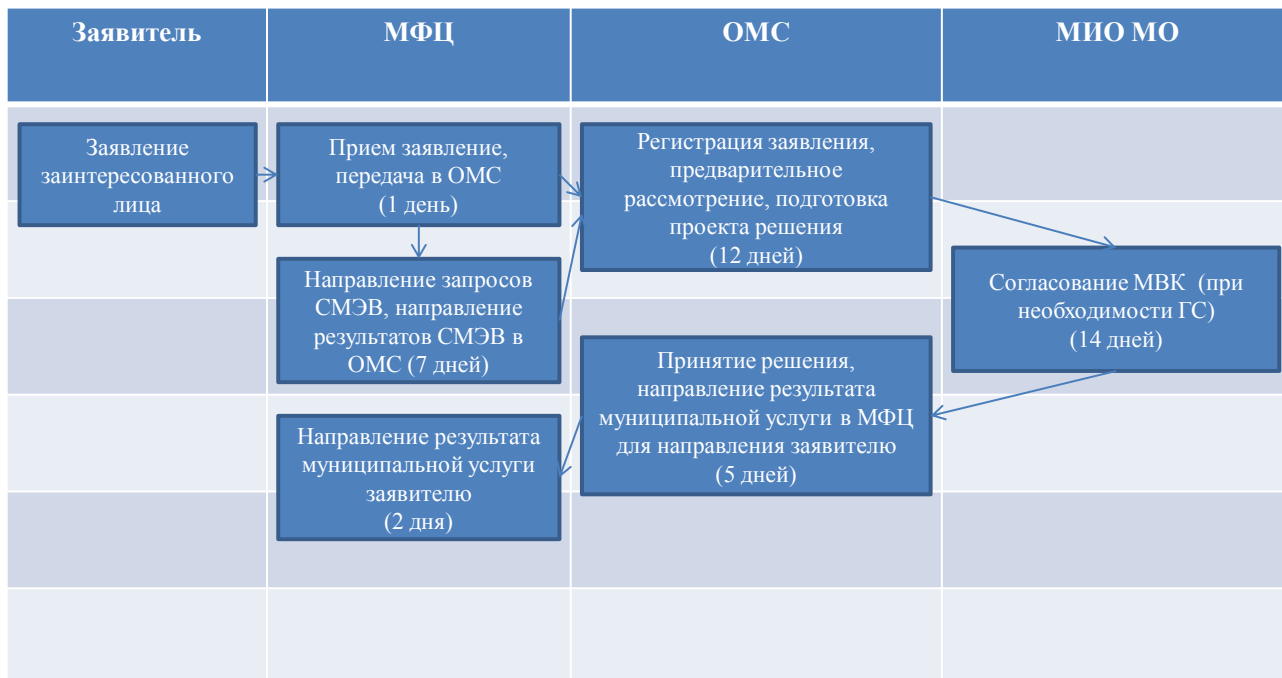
| Заявитель | МФЦ | ОМС | МИО МО |
|---|---|---|---|

Заявление заинтересованного лица

Прием заявление, передача в ОМС (1 день)

Направление запросов СМЭВ, направление результатов СМЭВ в ОМС (7 дней)

Направление результата муниципальной услуги заявителю (2 дня)

Регистрация заявления, предварительное рассмотрение, подготовка проекта решения (12 дней)

Принятие решения, направление результата муниципальной услуги в МФЦ для направления заявителю (5 дней)

Согласование МВК (при необходимости ГС) (14 дней)